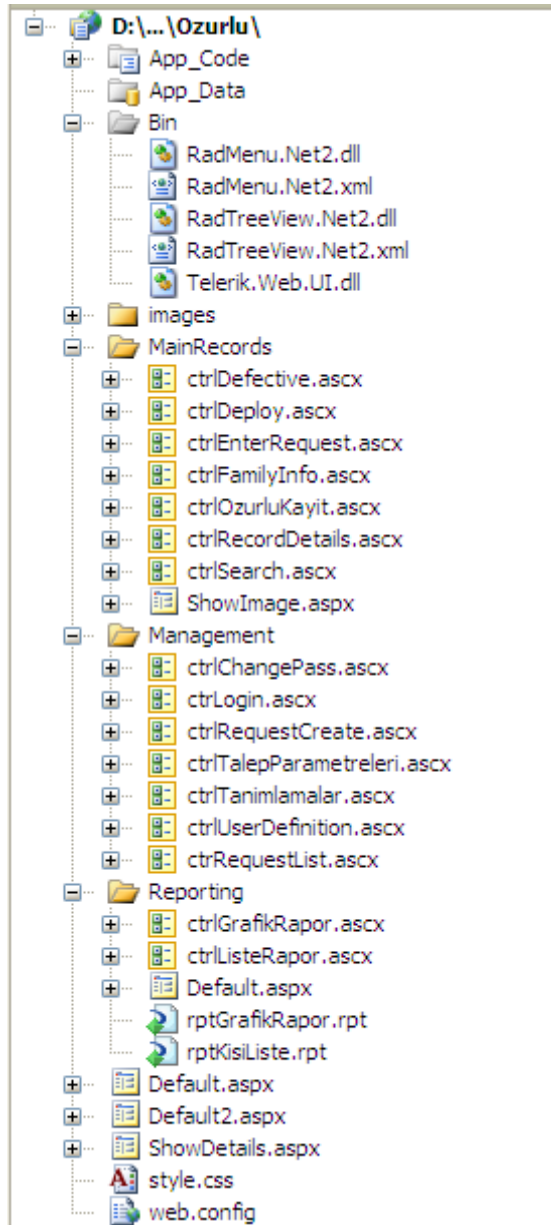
D:\...\Ozurlu\
App_Code
App_Data
Bin
RadMenu.Net2.dll
RadMenu.Net2.xml
RadTreeView.Net2.dll
RadTreeView.Net2.xml
Telerik.Web.UI.dll
images
MainRecords
ctrlDefective.ascx
ctrlDeploy.ascx
ctrlEnterRequest.ascx
ctrlFamilyInfo.ascx
ctrlOzurluKayit.ascx
ctrlRecordDetails.ascx
ctrlSearch.ascx
ShowImage.aspx
Management
ctrlChangePass.ascx
ctrLogin.ascx
ctrlRequestCreate.ascx
ctrlTalepParametreleri.ascx
ctrlTanimlamalar.ascx
ctrlUserDefinition.ascx
ctrRequestList.ascx
Reporting
ctrlGrafikRapor.ascx
ctrlListeRapor.ascx
Default.aspx
rptGrafikRapor.rpt
rptKisiListe.rpt
Default.aspx
Default2.aspx
ShowDetails.aspx
style.css
web.config